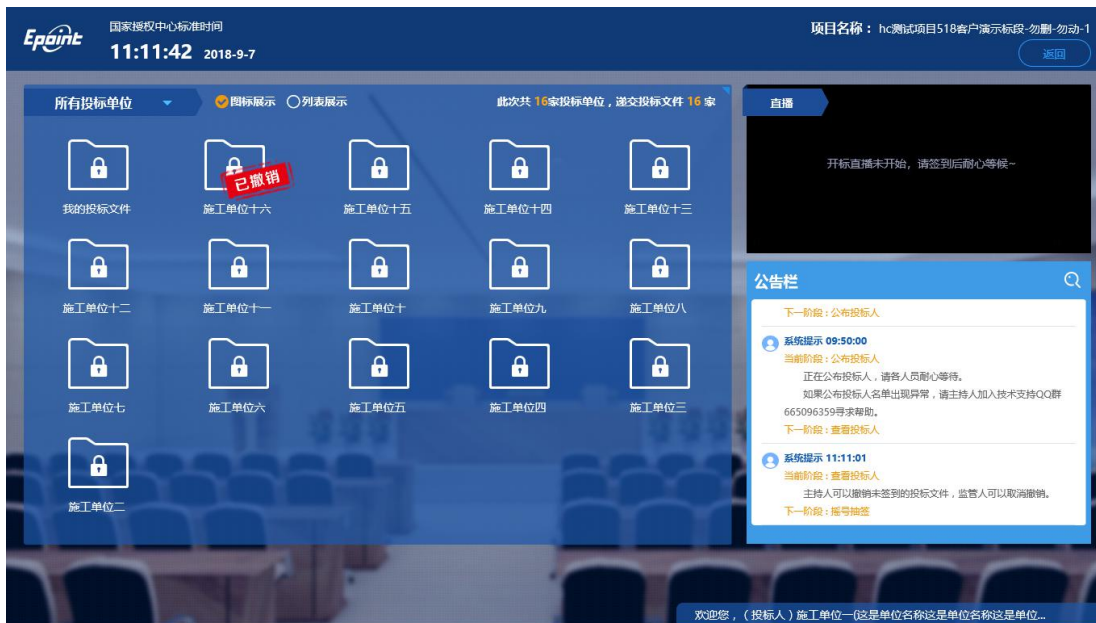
Epoint

国家授权中心标准时间
11:11:42 2018-9-7

项目名称：hc测试项目518客户演示标段-勿删-勿动-1

返回

所有投标单位

图标展示 列表展示

此次共 16家投标单位，递交投标文件 16 家

我的投标文件

已撤销

施工单位十六

施工单位十五

施工单位十四

施工单位十三

施工单位十二

施工单位十一

施工单位十

施工单位九

施工单位八

施工单位七

施工单位六

施工单位五

施工单位四

施工单位三

施工单位二

直播

开标直播未开始，请签到后耐心等候~

公告栏

下一阶段：公布投标人

系统提示 09:50:00
当前阶段：公布投标人
正在公布投标人，请各人员耐心等待。
如果公布投标人名单出现异常，请主持人加入技术支持QQ群665096359寻求帮助。
下一阶段：查看投标人

系统提示 11:11:01
当前阶段：查看投标人
主持人可以撤销未签到的投标文件，监管人可以取消撤销。
下一阶段：摇号抽签

欢迎您，（投标人）施工单位一(这是单位名称这是单位名称这是单位...